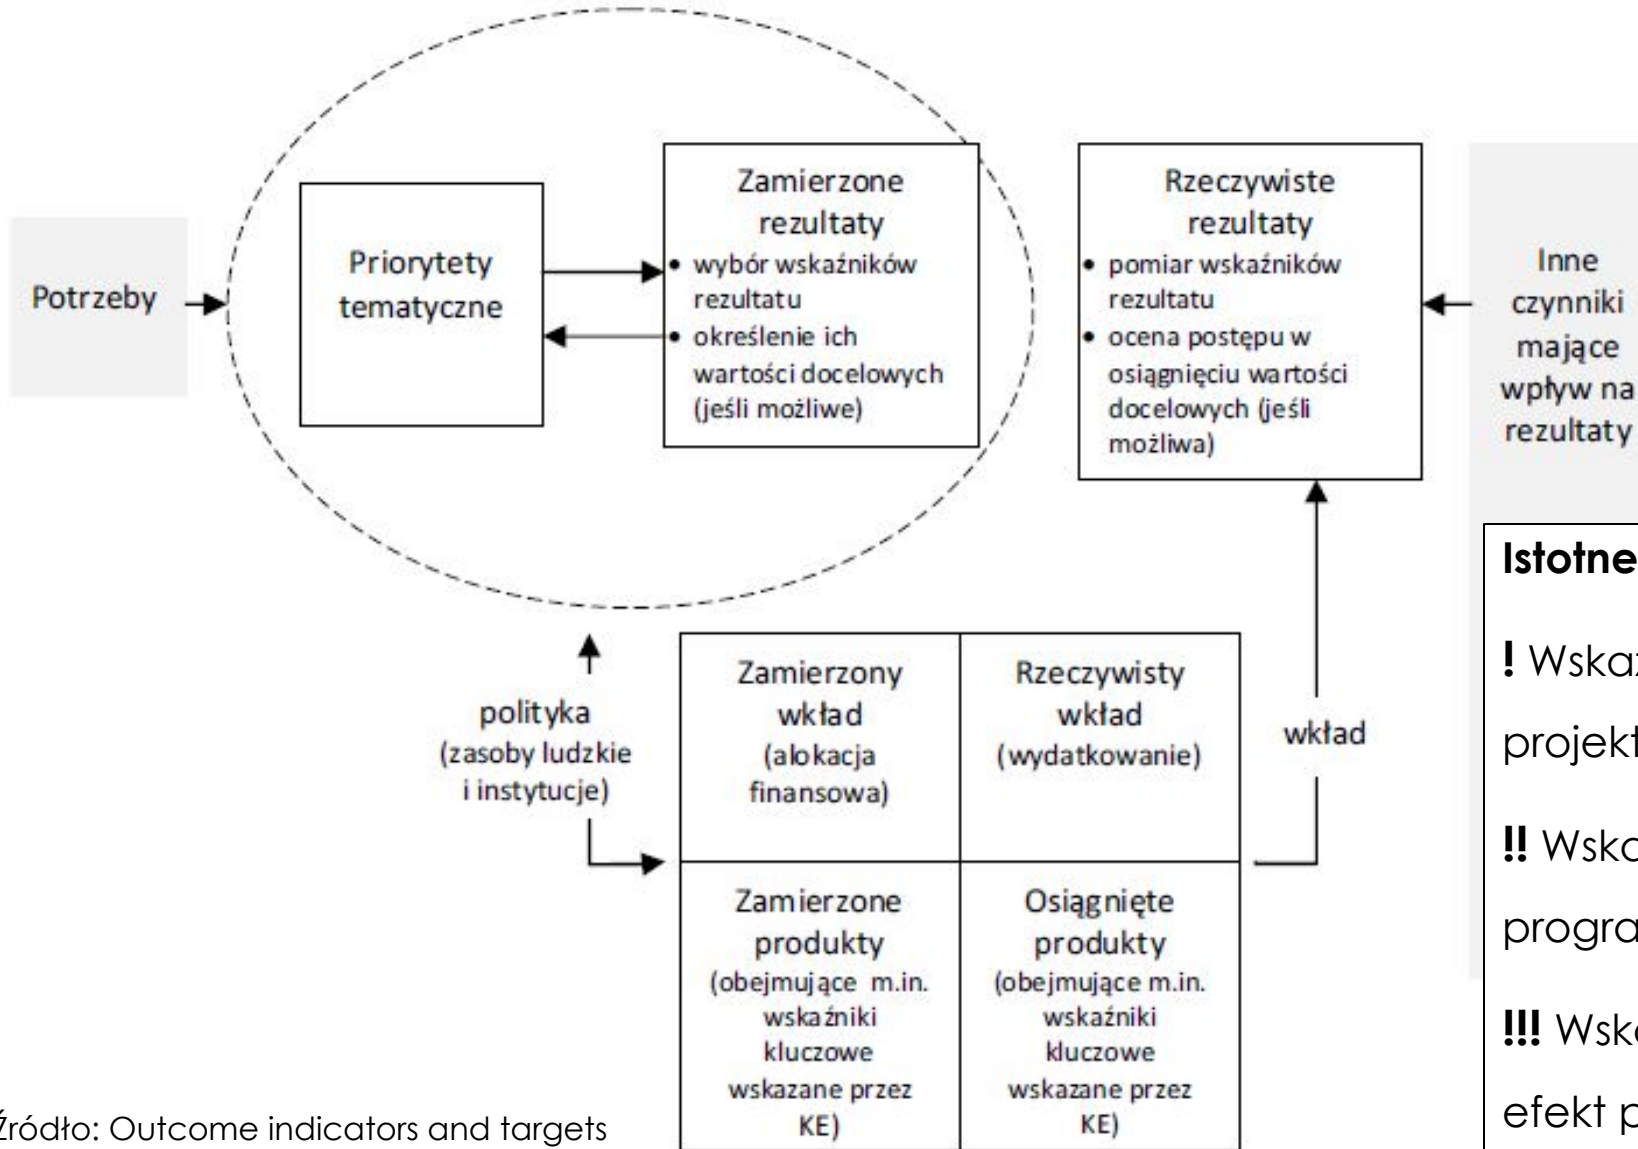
Potrzeby

Priorytety tematyczne

Zamierzone rezultaty
• wybór wskaźników rezultatu
• określenie ich wartości docelowych (jeśli możliwe)

Rzeczywiste rezultaty
• pomiar wskaźników rezultatu
• ocena postępu w osiągnięciu wartości docelowych (jeśli możliwa)

Inne czynniki mające wpływ na rezultaty

polityka (zasoby ludzkie i instytucje)

| Zamierzony wkład (alokacja finansowa) | Rzeczywisty wkład (wydatkowanie) |
|---|---|
| Zamierzone produkty (obejmujące m.in. wskaźniki kluczowe wskazane przez KE) | Osiągnięte produkty (obejmujące m.in. wskaźniki kluczowe wskazane przez KE) |

wkład

Istotne

! Wska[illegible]
projekt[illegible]

!! Wska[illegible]
progra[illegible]

!!! Wsk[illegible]
efekt p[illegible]

Źródło: Outcome indicators and targets